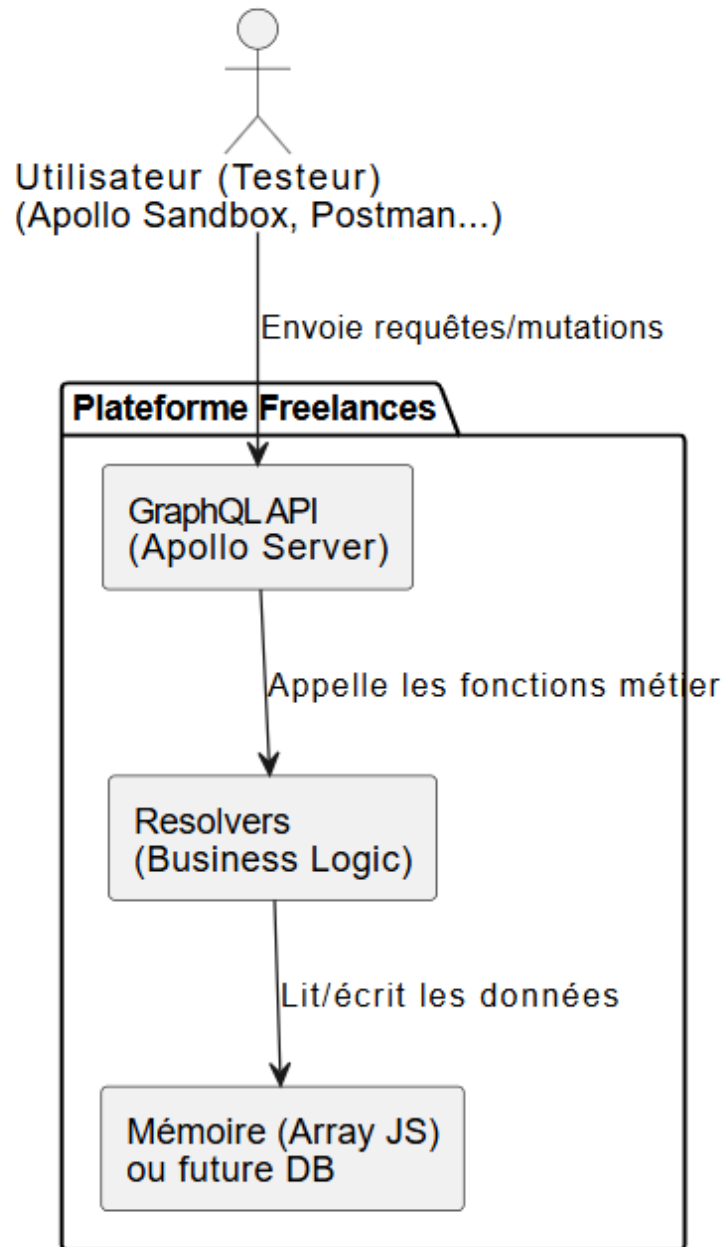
Utilisateur (Testeur)
(Apollo Sandbox, Postman...)

Envoie requêtes/mutations

Plateforme Freelances

GraphQL API
(Apollo Server)

Appelle les fonctions métier

Resolvers
(Business Logic)

Lit/écrit les données

Mémoire (Array JS)
ou future DB